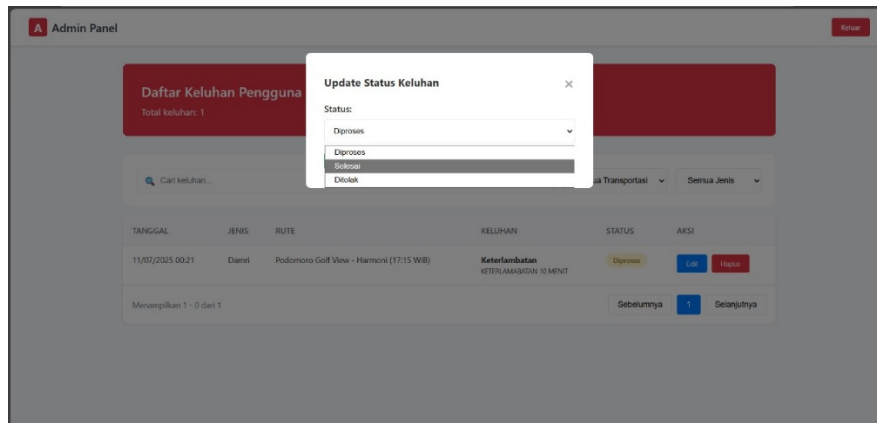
A Admin Panel

Keluar

Daftar Keluhan Pengguna

Total keluhan: 1

Update Status Keluhan

×

Status:

Diproses

Diproses
Selesai
Ditolak

Cari keluhan...

a Transportasi

Semua Jenis

| TANGGAL | JENIS | RUTE | KELUHAN | STATUS | AKSI |
|---|---|---|---|---|---|
| 11/07/2025 00:21 | Damri | Podomoro Golf View - Harmoni (17:15 WIB) | Keterlambatan KETERLAMBATAN 10 MENIT | Diproses | Edit Hapus |

Menampilkan 1 - 0 dari 1

Sebelumnya 1 Selanjutnya